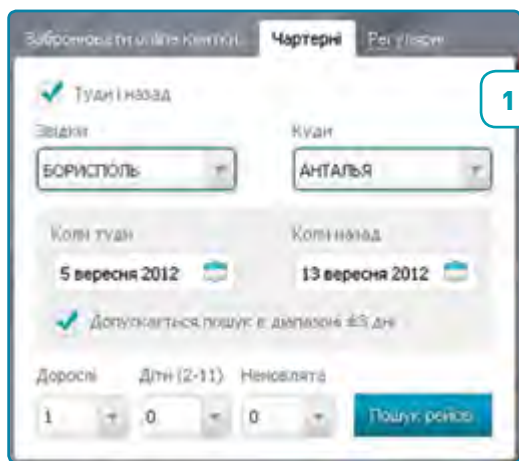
Забронювати online квиток Чартерні Регулярні

1

Туди і назад

Звідки
БОРИСПОЛЬ

Куди
АНТАЛЬЯ

Коли туди
5 вересня 2012

Коли назад
13 вересня 2012

Допускається пошук в діапазоні ±5 дні

Дорослі
1

Діти (2-11)
0

Немовлята
0

Пошук рейсів